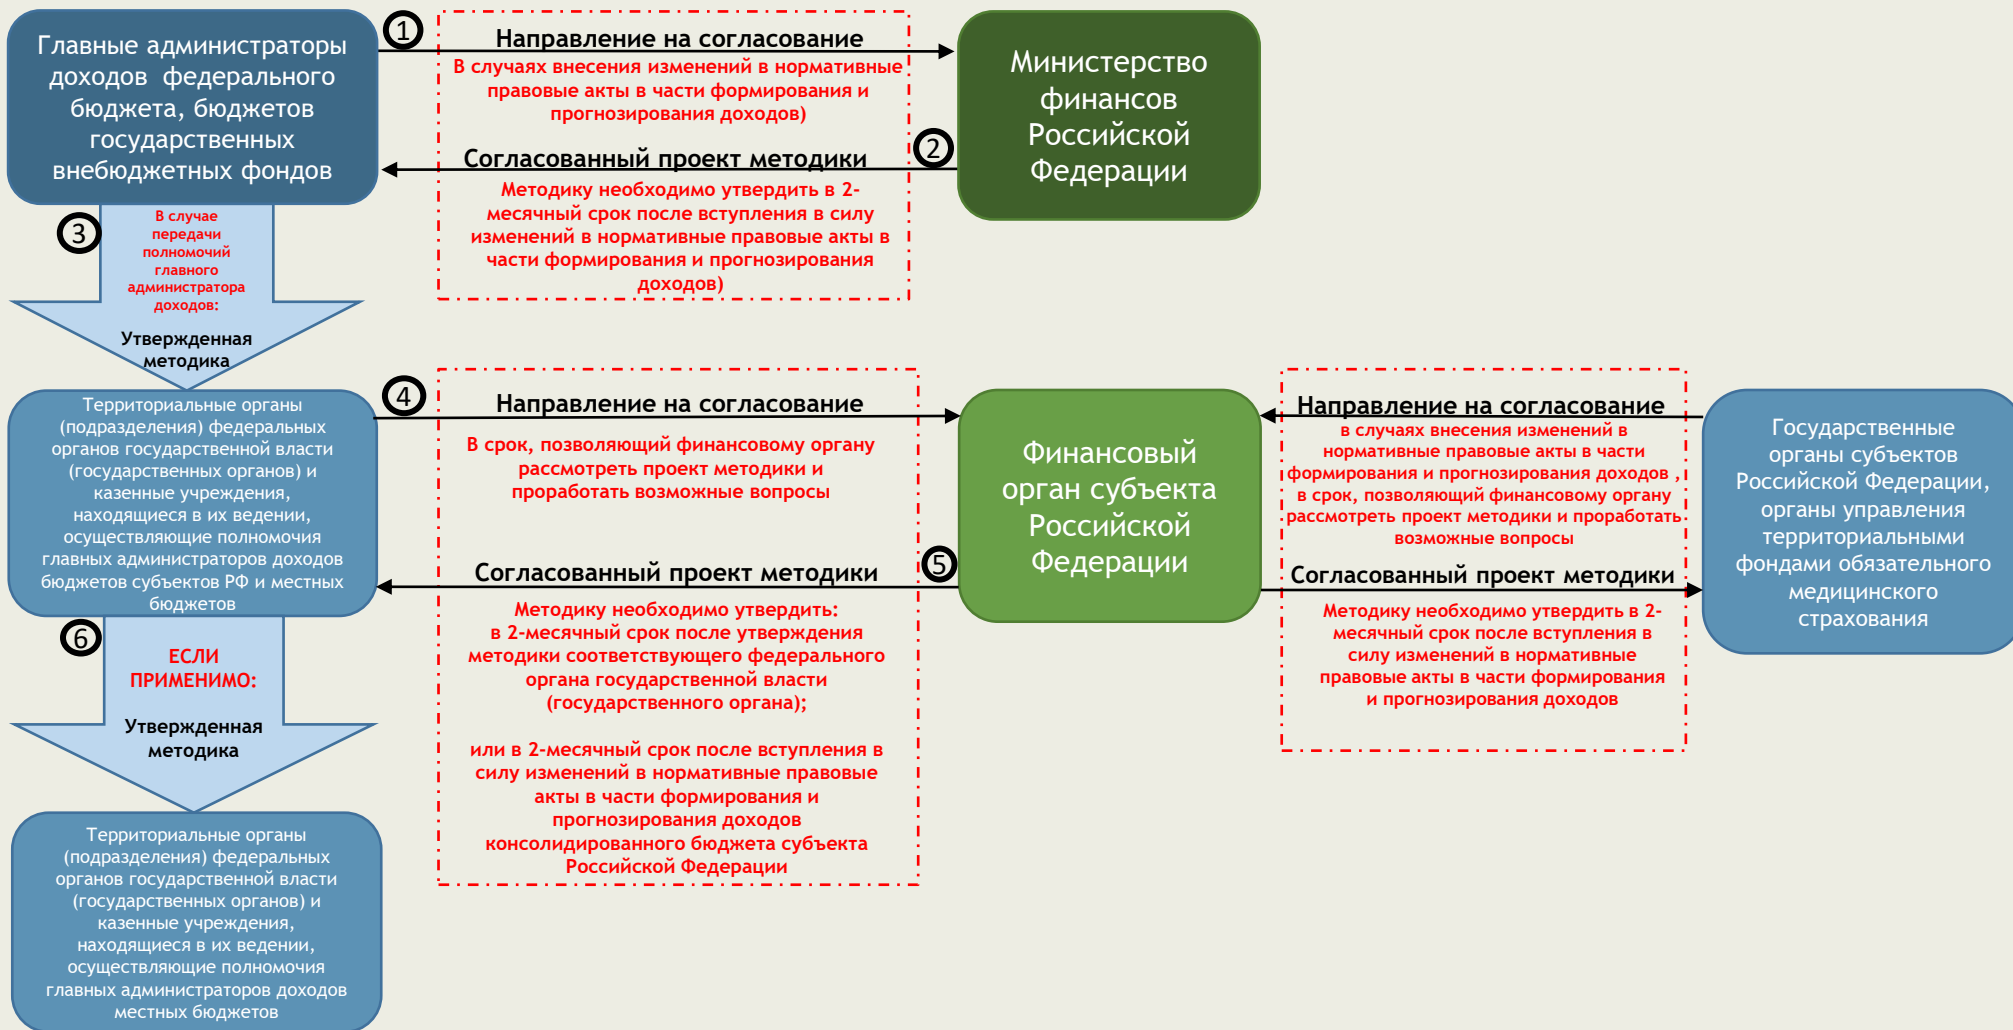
Главные администраторы доходов федерального бюджета, бюджетов государственных внебюджетных фондов

1

Направление на согласование

В случаях внесения изменений в нормативные правовые акты в части формирования и прогнозирования доходов)

Министерство финансов Российской Федерации

2

Согласованный проект методики

Методику необходимо утвердить в 2-месячный срок после вступления в силу изменений в нормативные правовые акты в части формирования и прогнозирования доходов)

3

В случае передачи полномочий главного администратора доходов:

Утвержденная методика

Территориальные органы (подразделения) федеральных органов государственной власти (государственных органов) и казенные учреждения, находящиеся в их ведении, осуществляющие полномочия главных администраторов доходов бюджетов субъектов РФ и местных бюджетов

4

Направление на согласование

В срок, позволяющий финансовому органу рассмотреть проект методики и проработать возможные вопросы

Финансовый орган субъекта Российской Федерации

Направление на согласование

в случаях внесения изменений в нормативные правовые акты в части формирования и прогнозирования доходов , в срок, позволяющий финансовому органу рассмотреть проект методики и проработать возможные вопросы

Государственные органы субъектов Российской Федерации, органы управления территориальными фондами обязательного медицинского страхования

5

Согласованный проект методики

Методику необходимо утвердить:
в 2-месячный срок после утверждения методики соответствующего федерального органа государственной власти (государственного органа);

или в 2-месячный срок после вступления в силу изменений в нормативные правовые акты в части формирования и прогнозирования доходов консолидированного бюджета субъекта Российской Федерации

Согласованный проект методики

Методику необходимо утвердить в 2-месячный срок после вступления в силу изменений в нормативные правовые акты в части формирования и прогнозирования доходов

6

ЕСЛИ ПРИМЕНИМО:

Утвержденная методика

Территориальные органы (подразделения) федеральных органов государственной власти (государственных органов) и казенные учреждения, находящиеся в их ведении, осуществляющие полномочия главных администраторов доходов местных бюджетов